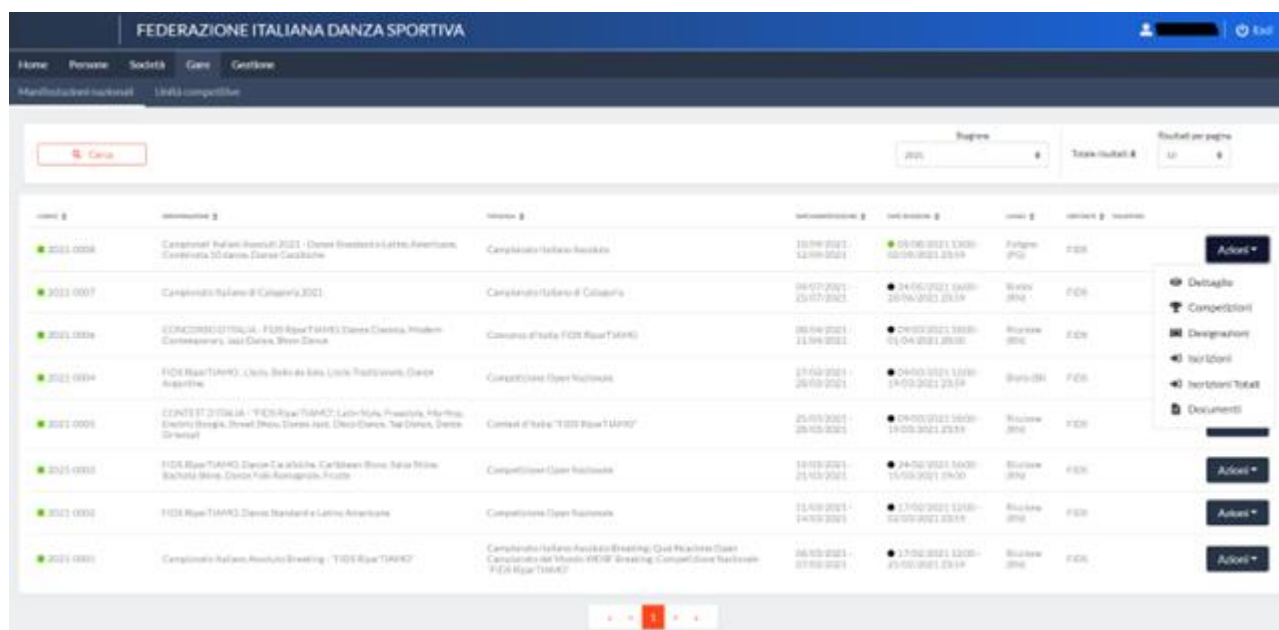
FEDERAZIONE ITALIANA DANZA SPORTIVA

Exit

Home Persone Società Gare Gestione

Manifestazioni nazionali Unità competitive

Cerca

Stagione 2021

Totale risultati 8

Risultati per pagina 10

| Codice | Denominazione | Tipologia | Data manifestazione | Date iscrizioni | Luogo | Ente | |
|---|---|---|---|---|---|---|---|
| 2021-0008 | Campionati Italiani Assoluti 2021 - Danze Standard e Latino Americane, Combinata 10 danze, Danze Caraibiche | Campionato Italiano Assoluto | 10/09/2021 - 12/09/2021 | 05/08/2021 13:00 - 02/09/2021 23:59 | Foligno (PG) | FIDS | Azioni |
| 2021-0007 | Campionato Italiano di Categoria 2021 | Campionato Italiano di Categoria | 09/07/2021 - 25/07/2021 | 24/05/2021 16:00 - 20/06/2021 23:59 | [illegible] | FIDS | |
| 2021-0006 | CONCORSO D'ITALIA - FIDS RiparTIAMO Danza Classica, Modern Contemporary, Jazz Dance, Show Dance | Concorso d'Italia FIDS RiparTIAMO | 08/04/2021 - 11/04/2021 | 09/03/2021 18:00 - 01/04/2021 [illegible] | Riccione (RN) | FIDS | |
| 2021-0004 | FIDS RiparTIAMO, Liscio, Ballo da Sala, Liscio Tradizionale, Danze Argentine | Competizione Open Nazionale | 27/03/2021 - 28/03/2021 | 09/03/2021 12:00 - 19/03/2021 23:59 | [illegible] | FIDS | |
| 2021-0005 | CONTEST D'ITALIA - "FIDS RiparTIAMO" Latin Style, Freestyle, Hip Hop, Electric Boogie, Street Show, Danza Jazz, Disco Dance, Tap Dance, Danze Orientali | Contest d'Italia "FIDS RiparTIAMO" | 25/03/2021 - 28/03/2021 | 09/03/2021 16:00 - 19/03/2021 23:59 | Riccione (RN) | FIDS | |
| 2021-0003 | FIDS RiparTIAMO, Danze Caraibiche, Caribbean Show, Salsa Shine, Bachata Shine, Danze Folk Romagnole, Frusta | Competizione Open Nazionale | 19/03/2021 - 21/03/2021 | 24/02/2021 16:00 - 15/03/2021 19:00 | Riccione (RN) | FIDS | Azioni |
| 2021-0002 | FIDS RiparTIAMO, Danze Standard e Latino Americane | Competizione Open Nazionale | 11/03/2021 - 14/03/2021 | 17/02/2021 12:00 - 04/03/2021 23:59 | Riccione (RN) | FIDS | Azioni |
| 2021-0001 | Campionato Italiano Assoluto Breaking - "FIDS RiparTIAMO" | Campionato Italiano Assoluto Breaking, Qualificazioni Open Campionato del Mondo WDSF Breaking, Competizione Nazionale "FIDS RiparTIAMO" | 06/03/2021 - 07/03/2021 | 17/02/2021 12:00 - 25/02/2021 23:59 | Riccione (RN) | FIDS | Azioni |

Dettaglio
Competizioni
Designazioni
Iscrizioni
Iscrizioni Totali
Documenti

1